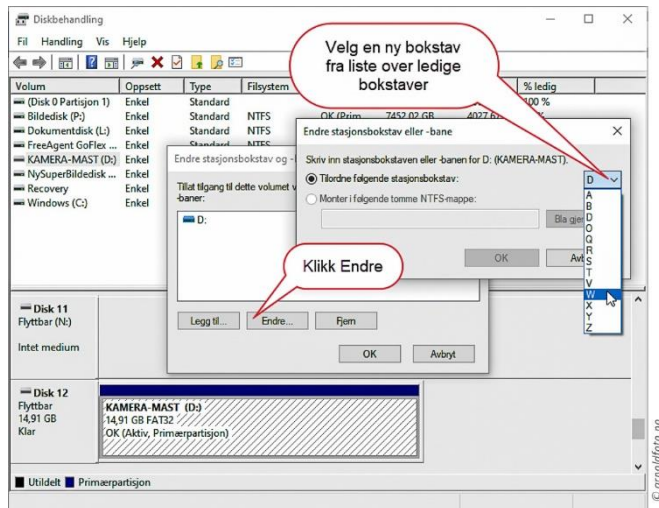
Diskbehandling

Fil Handling Vis Hjelp

Velg en ny bokstav fra liste over ledige bokstaver

| Volum | Oppsett | Type | Filsystem | | | % ledig |
|---|---|---|---|---|---|---|
| (Disk 0 Partisjon 1) | Enkel | Standard | | | | 100 % |
| Bildedisk (P:) | Enkel | Standard | NTFS | OK (Prim... | 7452,02 GB | 4027,6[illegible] |
| Dokumentdisk (L:) | Enkel | Standard | NTFS | | | |
| FreeAgent GoFlex ... | Enkel | Standard | NTFS | | | |
| KAMERA-MAST (D:) | Enkel | | | | | |
| NySuperBildedisk ... | Enkel | | | | | |
| Recovery | Enkel | | | | | |
| Windows (C:) | Enkel | | | | | |

Endre stasjonsbokstav og -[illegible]

Tillat tilgang til dette volumet v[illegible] -baner:

D:

Klikk Endre

Legg til... Endre... Fjern

OK Avbryt

Endre stasjonsbokstav eller -bane

Skriv inn stasjonsbokstaven eller -banen for D: (KAMERA-MAST).

Tilordne følgende stasjonsbokstav:

Monter i følgende tomme NTFS-mappe:

Bla gjen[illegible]

OK Avb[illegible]

D

A B D O Q R S T V W X Y Z

Disk 11
Flyttbar (N:)

Intet medium

Disk 12
Flyttbar
14,91 GB
Klar

KAMERA-MAST (D:)
14,91 GB FAT32
OK (Aktiv, Primærpartisjon)

Utildelt Primærpartisjon

© prooldfoto.no